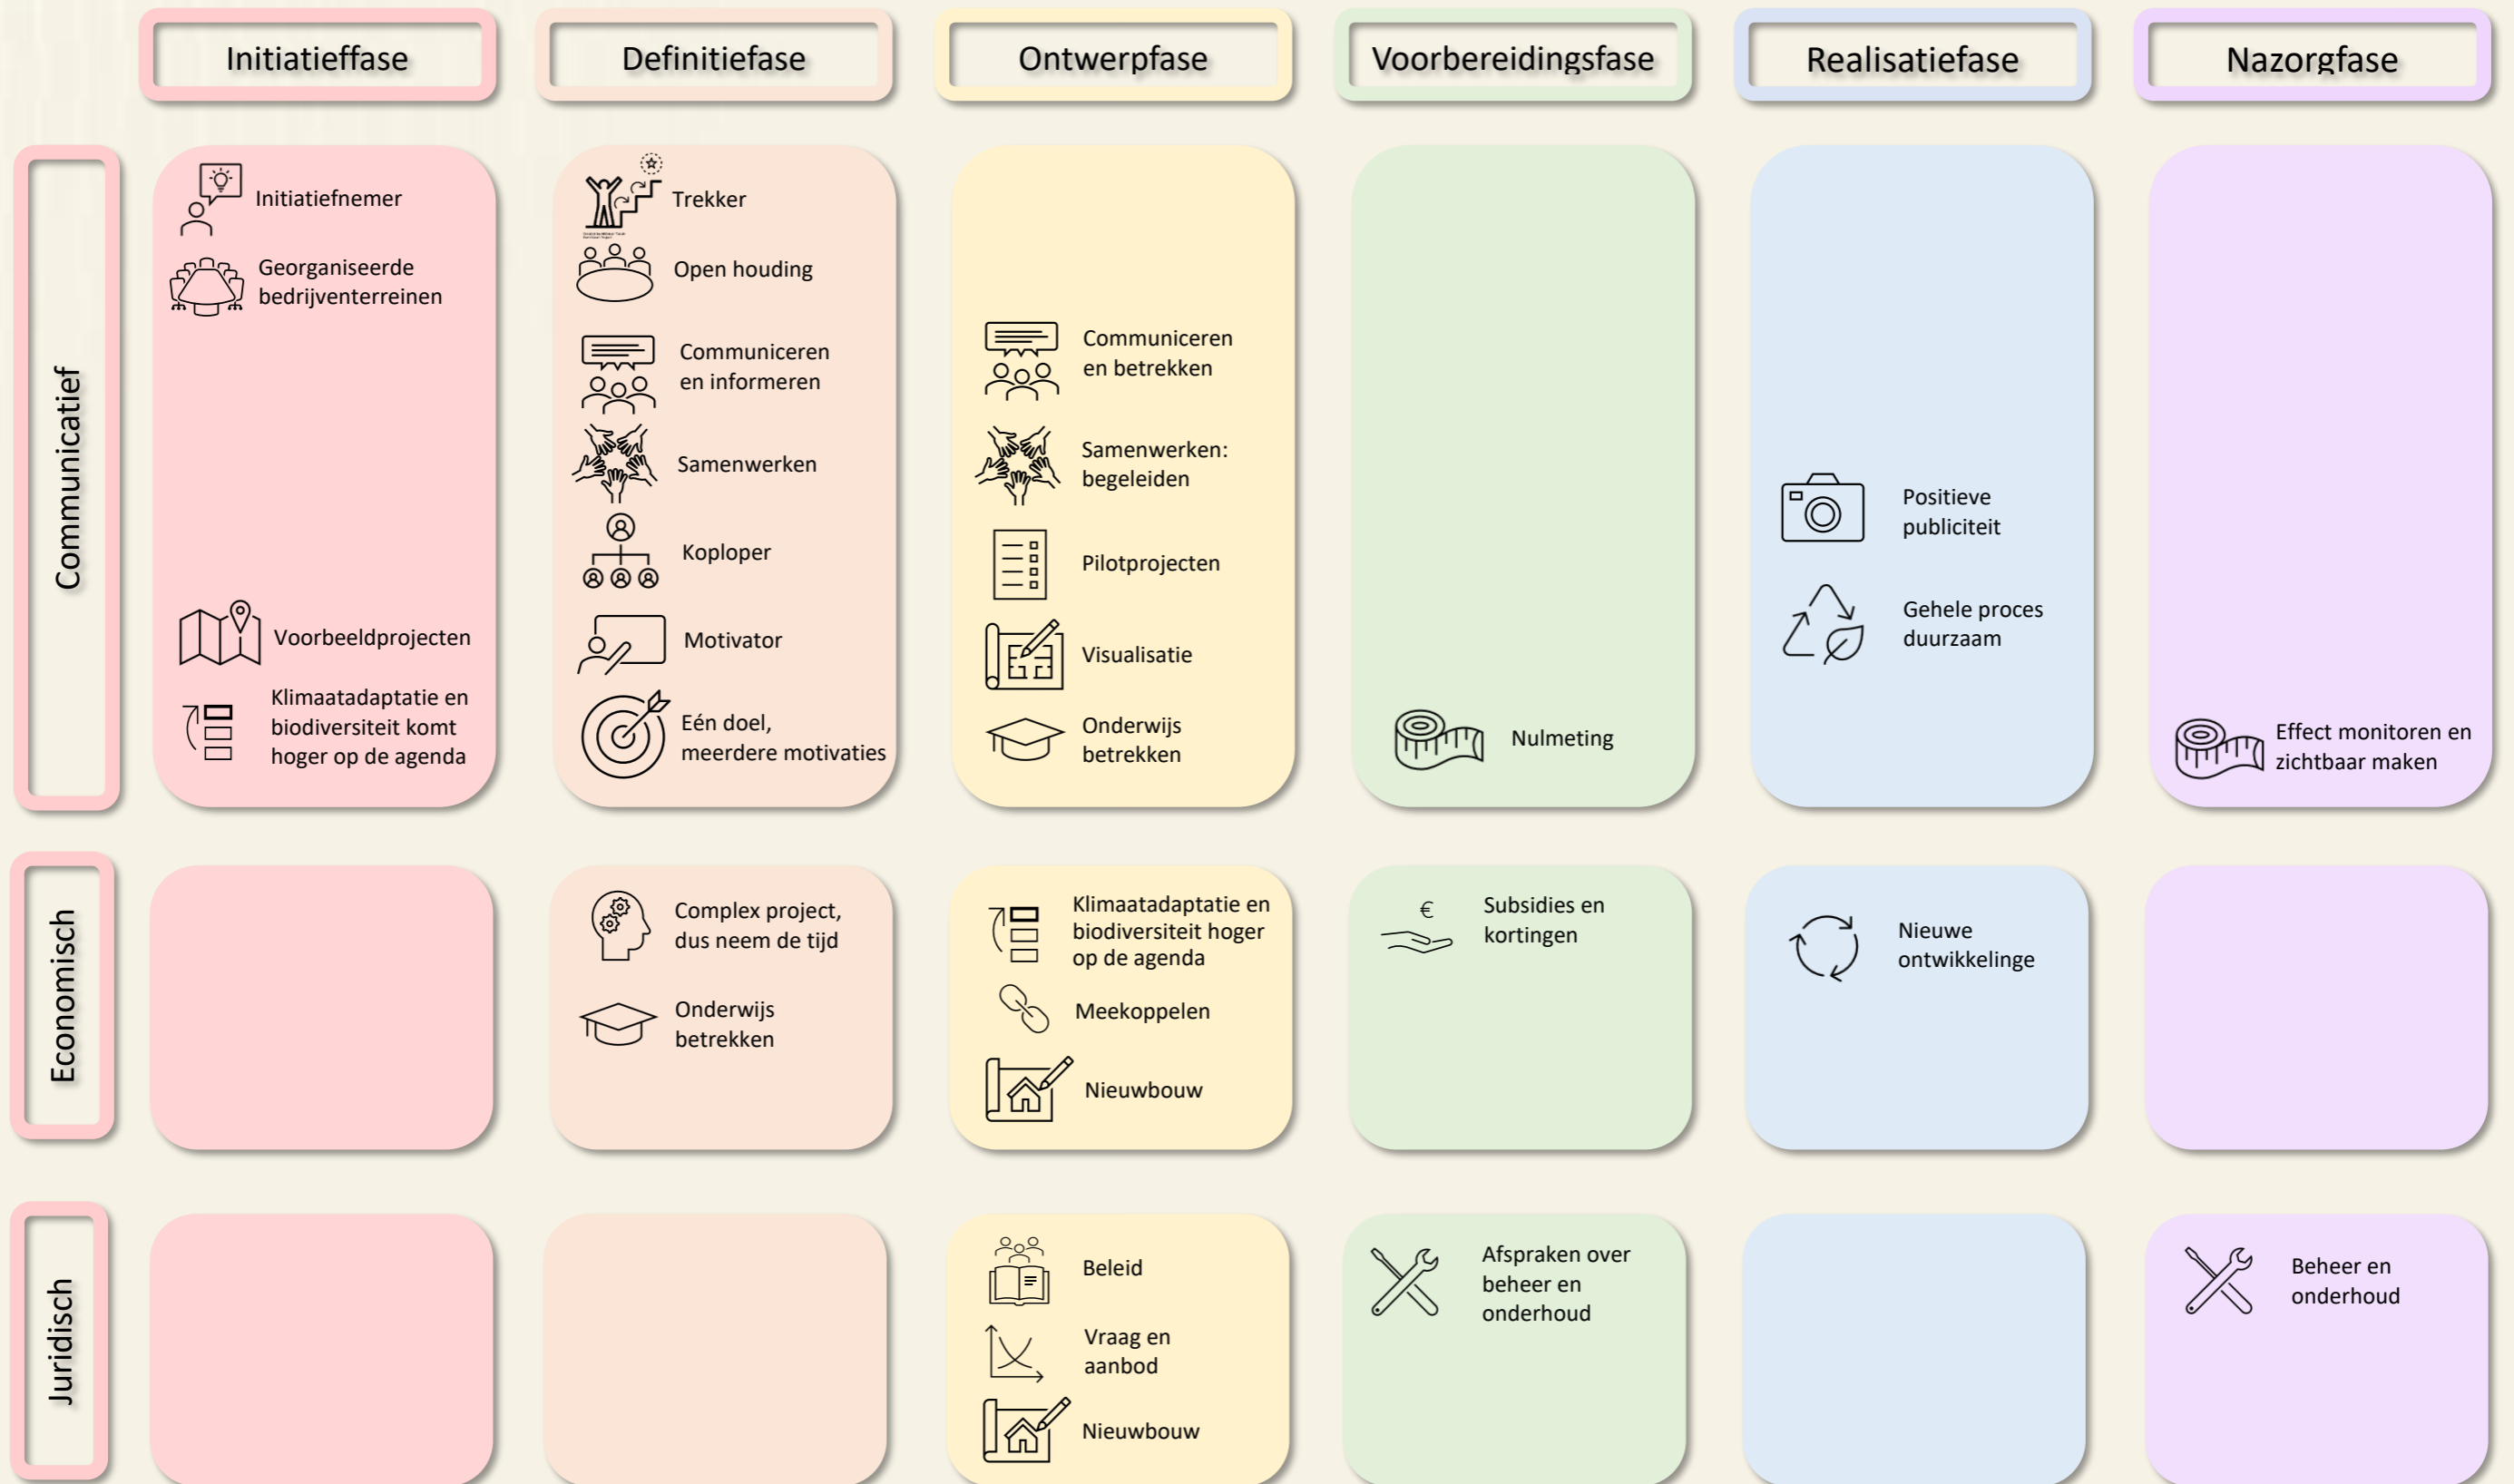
| | Initiatieffase | Definitiefase | Ontwerpfase | Voorbereidingsfase | Realisatiefase | Nazorgfase |
|---|---|---|---|---|---|---|
| Communicatief | Initiatiefnemer<br>Georganiseerde bedrijventerreinen<br>Voorbeeldprojecten<br>Klimaatadaptatie en biodiversiteit komt hoger op de agenda | Trekker<br>Open houding<br>Communiceren en informeren<br>Samenwerken<br>Koploper<br>Motivator<br>Eén doel, meerdere motivaties | Communiceren en betrekken<br>Samenwerken: begeleiden<br>Pilotprojecten<br>Visualisatie<br>Onderwijs betrekken | Nulmeting | Positieve publiciteit<br>Gehele proces duurzaam | Effect monitoren en zichtbaar maken |
| Economisch | | Complex project, dus neem de tijd<br>Onderwijs betrekken | Klimaatadaptatie en biodiversiteit hoger op de agenda<br>Meekoppelen<br>Nieuwbouw | € Subsidies en kortingen | Nieuwe ontwikkelinge | |
| Juridisch | | | Beleid<br>Vraag en aanbod<br>Nieuwbouw | Afspraken over beheer en onderhoud | | Beheer en onderhoud |